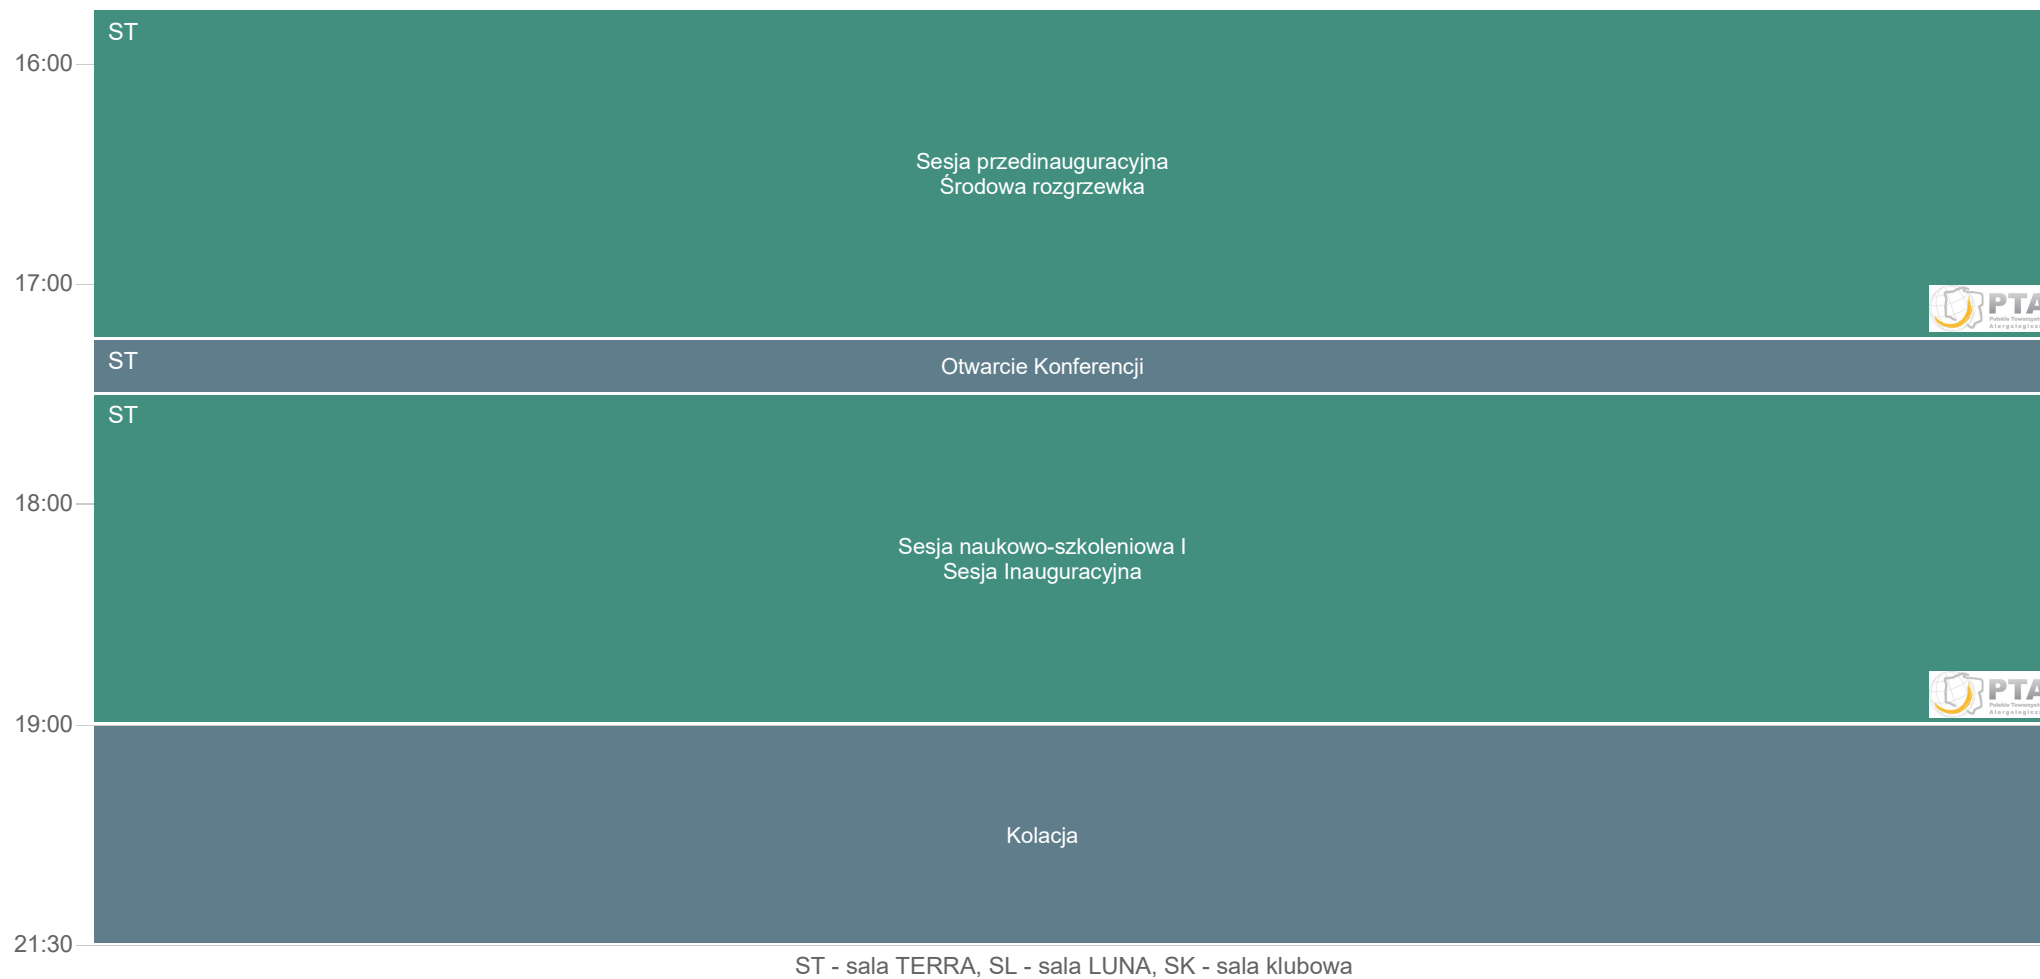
16:00
17:00
18:00
19:00
21:30

ST
Sesja przedinauguracyjna
Środowa rozgrzewka

PTA

ST
Otwarcie Konferencji

ST
Sesja naukowo-szkoleniowa I
Sesja Inauguracyjna

PTA

Kolacja

ST - sala TERRA, SL - sala LUNA, SK - sala klubowa